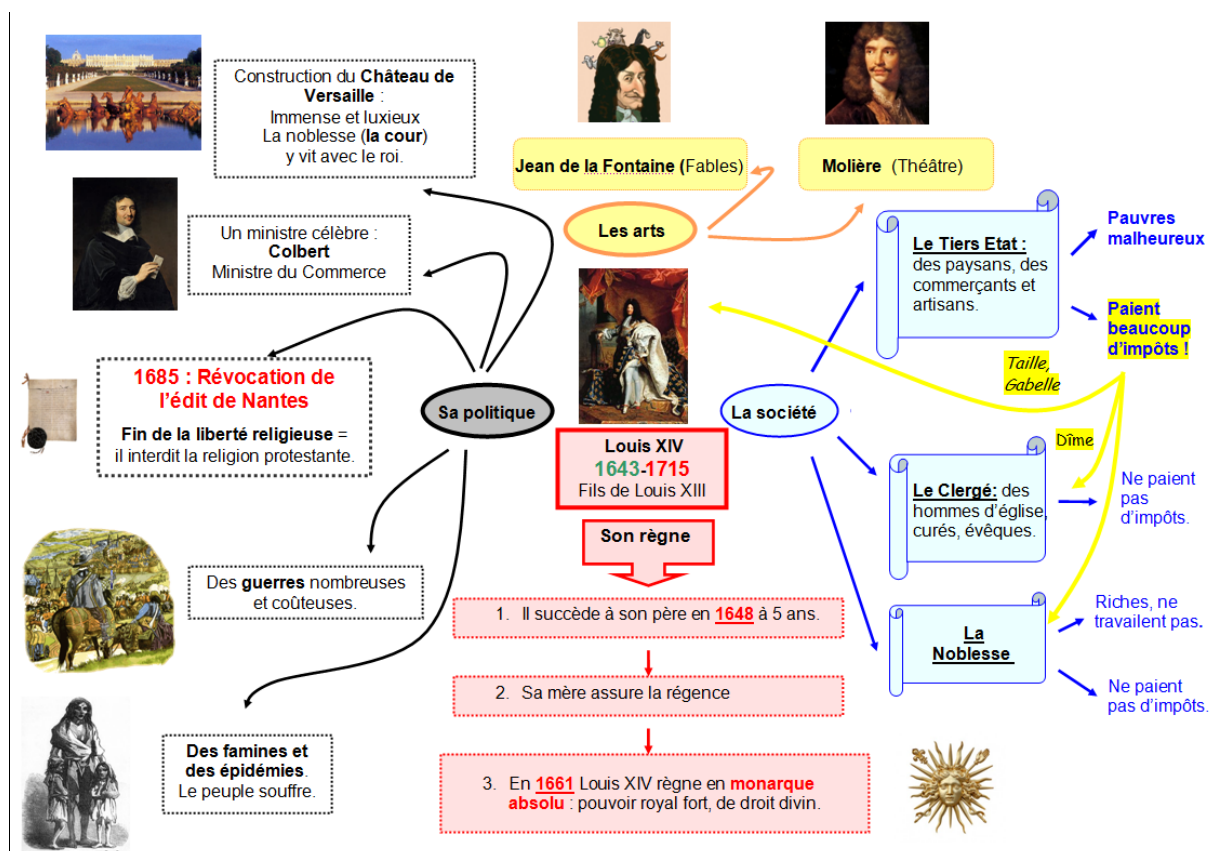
Construction du **Château de Versaille** :
Immense et luxieux
La noblesse (**la cour**) y vit avec le roi.

Jean de la Fontaine (Fables)

Molière (Théâtre)

Les arts

Un ministre célèbre :
Colbert
Ministre du Commerce

Le Tiers Etat : des paysans, des commerçants et artisans.

Pauvres malheureux

Paient beaucoup d'impôts !

Taille, Gabelle

1685 : Révocation de l'édit de Nantes

Fin de la liberté religieuse = il interdit la religion protestante.

Sa politique

La société

Louis XIV
1643-1715
Fils de Louis XIII

Dîme

Le Clergé: des hommes d'église, curés, évêques.

Ne paient pas d'impôts.

Son règne

Des guerres nombreuses et coûteuses.

1. Il succède à son père en 1648 à 5 ans.

La Noblesse

Riches, ne travailent pas.

2. Sa mère assure la régence

Ne paient pas d'impôts.

Des famines et des épidémies.
Le peuple souffre.

3. En 1661 Louis XIV règne en monarque absolu : pouvoir royal fort, de droit divin.